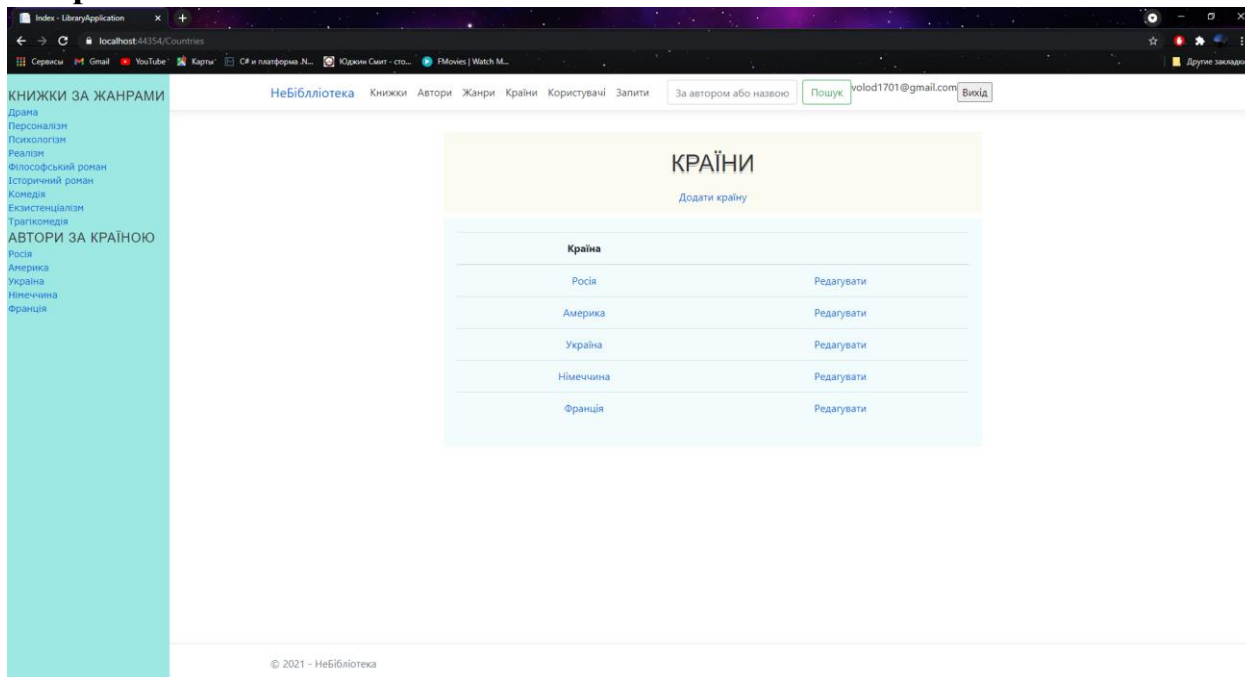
Index - LibraryApplication

localhost:44354/Countries

Сервисы Gmail YouTube Карты C# и платформа .N... Юджин Смит - сто... FMovies | Watch M... Другие закладки

КНИЖКИ ЗА ЖАНРАМИ
Драма
Персоналізм
Психологізм
Реалізм
Філософський роман
Історичний роман
Комедія
Екзистенціалізм
Трагікомедія
АВТОРИ ЗА КРАЇНОЮ
Росія
Америка
Україна
Німеччина
Франція

НеБібліотека Книжки Автори Жанри Країни Користувачі Запити За автором або назвою Пошук volod1701@gmail.com Вихід

КРАЇНИ

Додати країну

| Країна | |
|---|---|
| Росія | Редагувати |
| Америка | Редагувати |
| Україна | Редагувати |
| Німеччина | Редагувати |
| Франція | Редагувати |

© 2021 - НеБібліотека